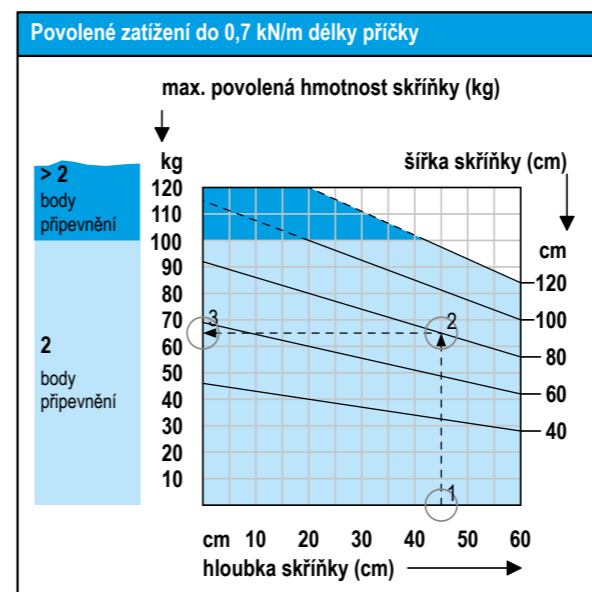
Povolené zatížení do 0,7 kN/m délky příčky

max. povolená hmotnost skříňky (kg)

> 2
body
připevnění

2

body
připevnění

kg
120
110
100
90
80
70
60
50
40
30
20
10

šířka skříňky (cm)

cm
120
100
80
60
40

3
2
1

cm 10 20 30 40 50 60
hloubka skříňky (cm)